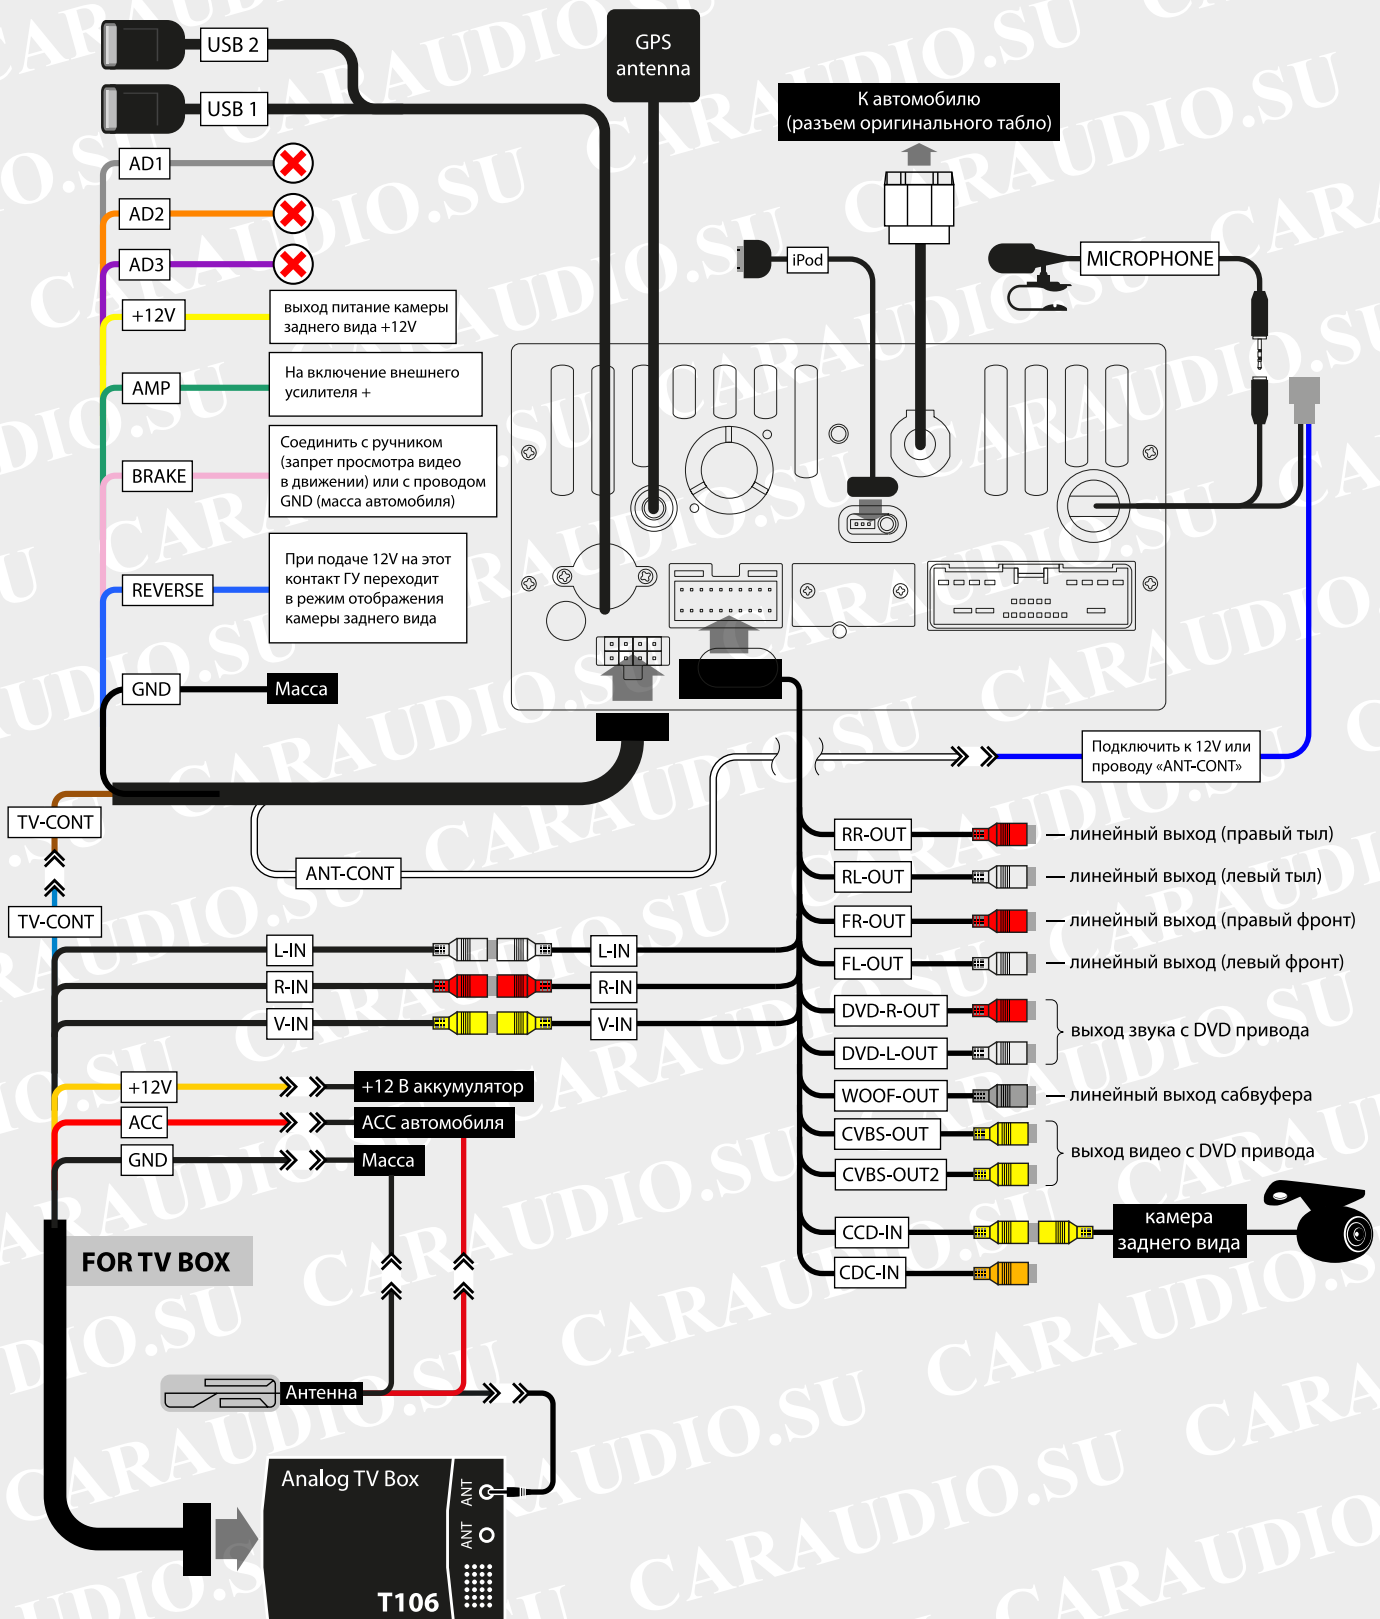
USB 2
USB 1
GPS antenna
К автомобилю (разъем оригинального табло)
AD1
AD2
AD3
+12V
выход питание камеры заднего вида +12V
iPod
MICROPHONE
AMP
На включение внешнего усилителя +
BRAKE
Соединить с ручником (запрет просмотра видео в движении) или с проводом GND (масса автомобиля)
REVERSE
При подаче 12V на этот контакт ГУ переходит в режим отображения камеры заднего вида
GND
Масса
Подключить к 12V или проводу «ANT-CONT»
TV-CONT
TV-CONT
ANT-CONT
RR-OUT — линейный выход (правый тыл)
RL-OUT — линейный выход (левый тыл)
FR-OUT — линейный выход (правый фронт)
FL-OUT — линейный выход (левый фронт)
L-IN
L-IN
R-IN
R-IN
V-IN
V-IN
DVD-R-OUT
DVD-L-OUT
выход звука с DVD привода
+12V
+12 В аккумулятор
WOOF-OUT — линейный выход сабвуфера
ACC
ACC автомобиля
CVBS-OUT
CVBS-OUT2
выход видео с DVD привода
GND
Масса
CCD-IN
камера заднего вида
CDC-IN
FOR TV BOX
Антенна
Analog TV Box
ANT
ANT
T106
CARAUDIO.SU